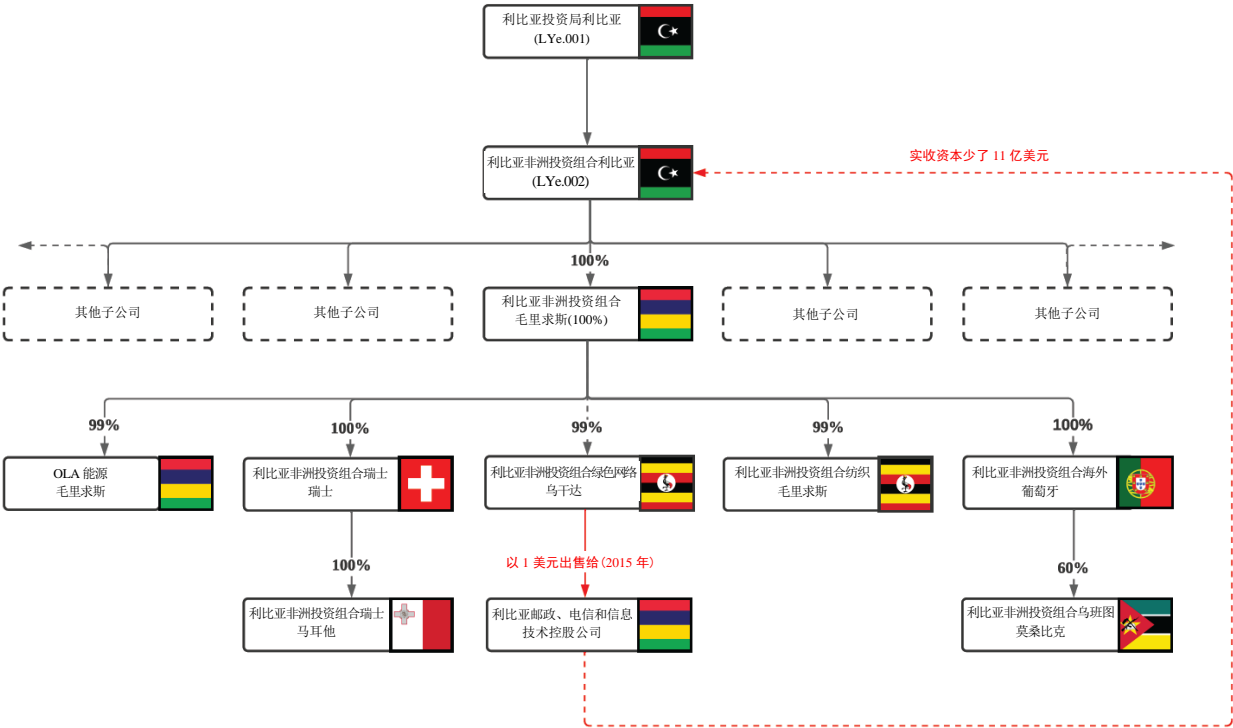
利比亚投资局利比亚
(LYe.001)

利比亚非洲投资组合利比亚
(LYe.002)

实收资本少了 11 亿美元

100%

其他子公司

其他子公司

利比亚非洲投资组合
毛里求斯(100%)

其他子公司

其他子公司

99%

100%

99%

99%

100%

OLA 能源
毛里求斯

利比亚非洲投资组合瑞士
瑞士

利比亚非洲投资组合绿色网络
乌干达

利比亚非洲投资组合纺织
毛里求斯

利比亚非洲投资组合海外
葡萄牙

100%

以 1 美元出售给 (2015 年)

60%

利比亚非洲投资组合瑞士
马耳他

利比亚邮政、电信和信息
技术控股公司

利比亚非洲投资组合乌班图
莫桑比克